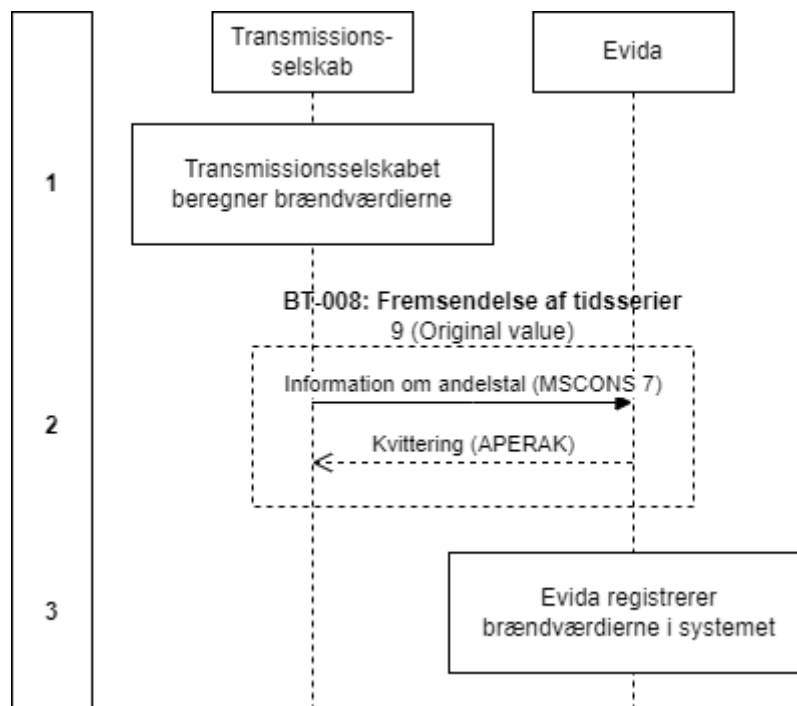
Transmissionsselskab

Evida

1

Transmissionsselskabet beregner brændværdierne

BT-008: Fremsendelse af tidsserier
9 (Original value)

Information om andelstal (MSCONS 7)

2

Kvittering (APERAK)

3

Evida registrerer brændværdierne i systemet